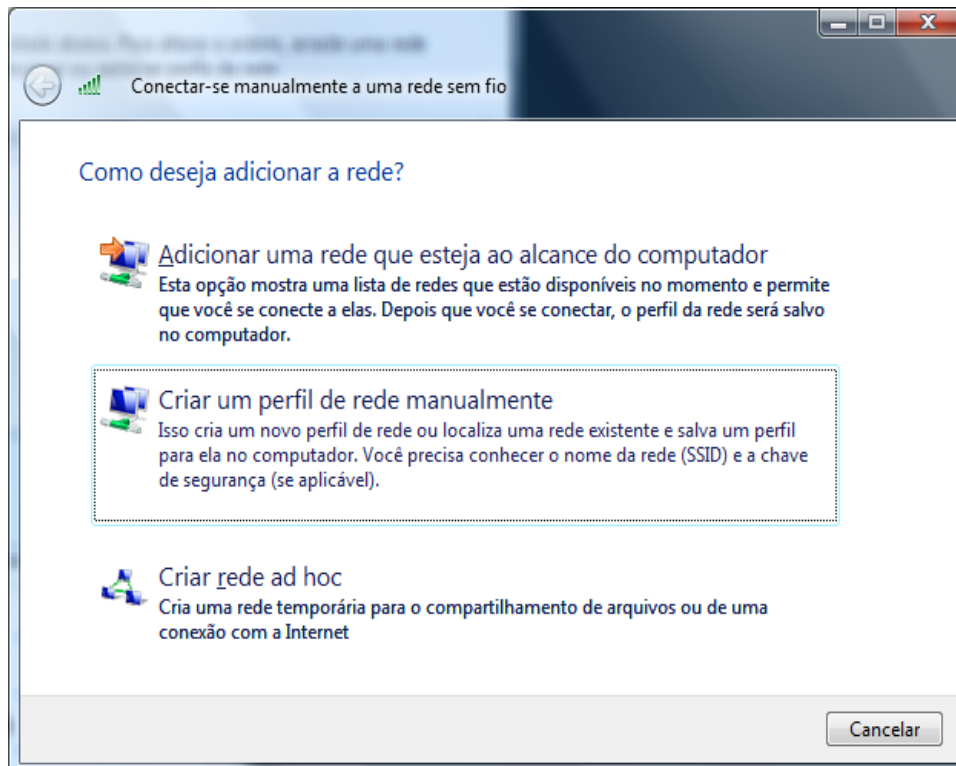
Conectar-se manualmente a uma rede sem fio

Como deseja adicionar a rede?

Adicionar uma rede que esteja ao alcance do computador
Esta opção mostra uma lista de redes que estão disponíveis no momento e permite que você se conecte a elas. Depois que você se conectar, o perfil da rede será salvo no computador.

Criar um perfil de rede manualmente
Isso cria um novo perfil de rede ou localiza uma rede existente e salva um perfil para ela no computador. Você precisa conhecer o nome da rede (SSID) e a chave de segurança (se aplicável).

Criar rede ad hoc
Cria uma rede temporária para o compartilhamento de arquivos ou de uma conexão com a Internet

Cancelar